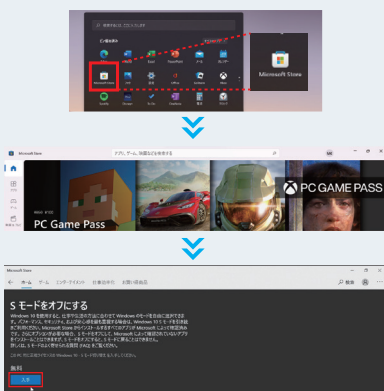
Microsoft Store

Microsoft Store

アプリ、ゲーム、映画などを検索する

PC Game Pass

PC GAME PASS

Microsoft Store

← ホーム ゲーム エンターテイメント 仕事効率化 お買い得情報

S モードをオフにする

無料

入手

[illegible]